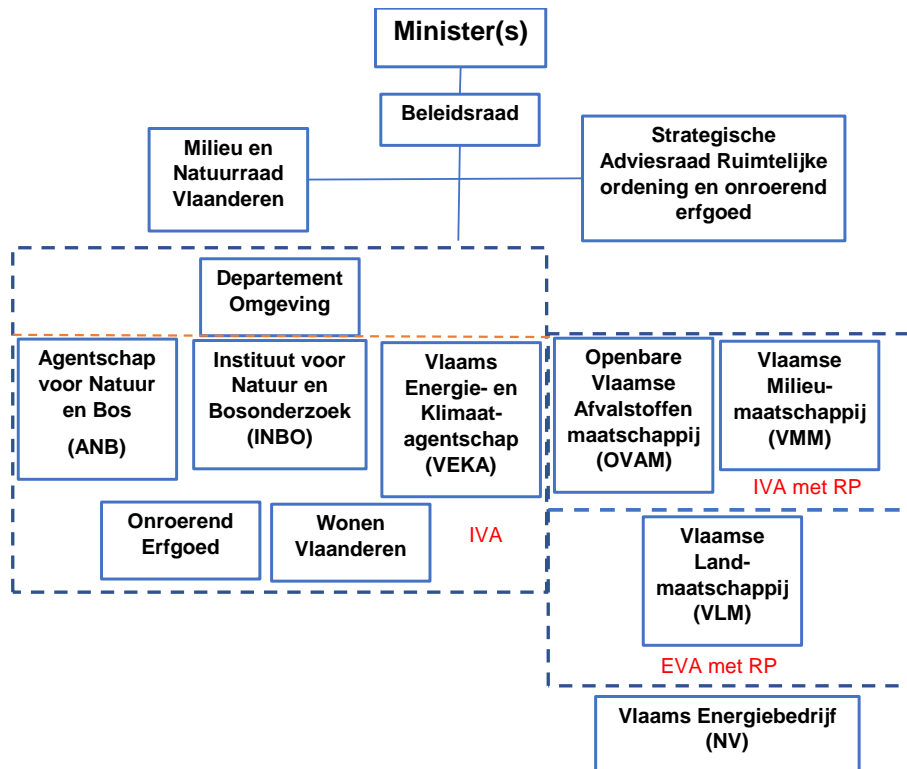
Minister(s)

Beleidsraad

Milieu en Natuurraad Vlaanderen

Strategische Adviesraad Ruimtelijke ordening en onroerend erfgoed

Departement Omgeving

Agentschap voor Natuur en Bos (ANB)

Instituut voor Natuur en Bosonderzoek (INBO)

Vlaams Energie- en Klimaat-agentschap (VEKA)

Onroerend Erfgoed

Wonen Vlaanderen

IVA

Openbare Vlaamse Afvalstoffen maatschappij (OVAM)

Vlaamse Milieu-maatschappij (VMM)

IVA met RP

Vlaamse Land-maatschappij (VLM)

EVA met RP

Vlaams Energiebedrijf (NV)